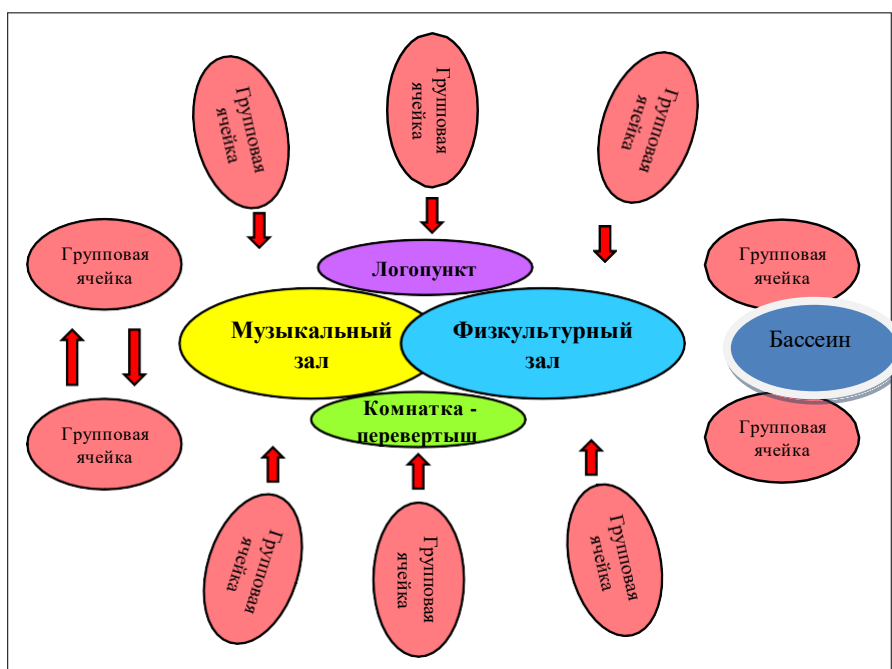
Групповая ячейка

Групповая ячейка

Групповая ячейка

Групповая ячейка

Логопункт

Групповая ячейка

Музыкальный зал

Физкультурный зал

Бассеин

Комнатка - перевертыш

Групповая ячейка

Групповая ячейка

Групповая ячейка

Групповая ячейка

Групповая ячейка